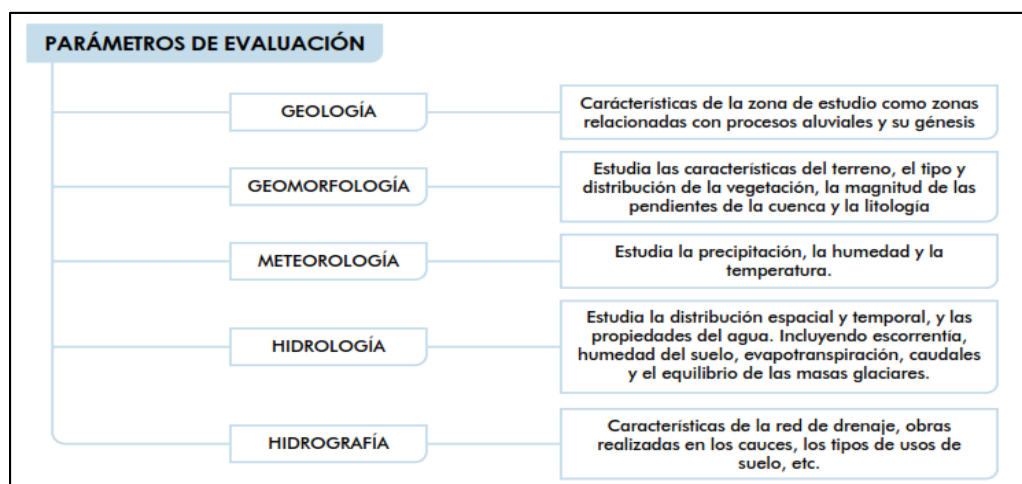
PARÁMETROS DE EVALUACIÓN

GEOLOGÍA

Cárácterísticas de la zona de estudio como zonas relacionadas con procesos aluviales y su génesis

GEOMORFOLOGÍA

Estudia las características del terreno, el tipo y distribución de la vegetación, la magnitud de las pendientes de la cuenca y la litología

METEOROLOGÍA

Estudia la precipitación, la humedad y la temperatura.

HIDROLOGÍA

Estudia la distribución espacial y temporal, y las propiedades del agua. Incluyendo escorrentía, humedad del suelo, evapotranspiración, caudales y el equilibrio de las masas glaciares.

HIDROGRAFÍA

Características de la red de drenaje, obras realizadas en los cauces, los tipos de usos de suelo, etc.